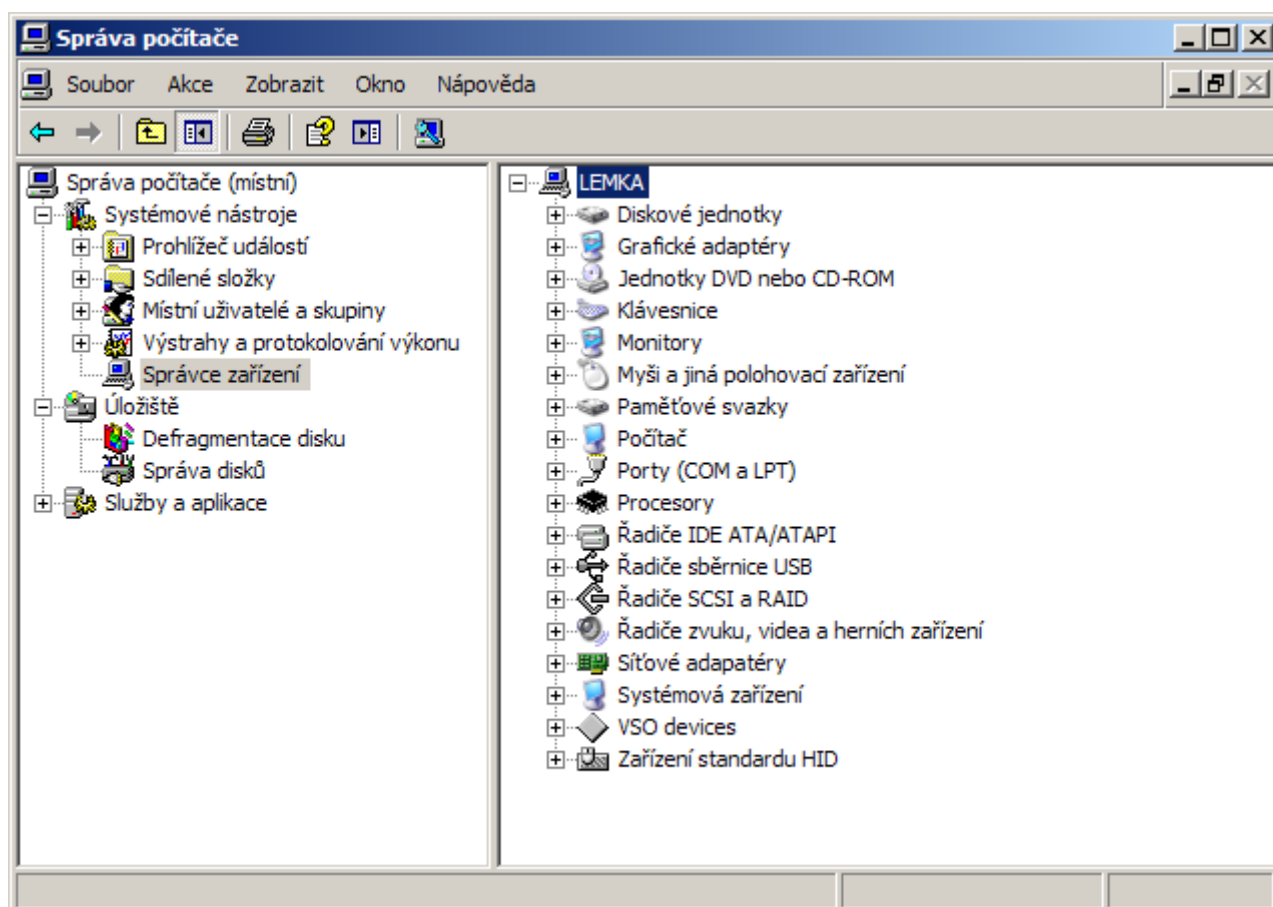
Správa počítače

Soubor Akce Zobrazit Okno Nápověda

Správa počítače (místní)
Systémové nástroje
Prohlížeč událostí
Sdílené složky
Místní uživatelé a skupiny
Výstrahy a protokolování výkonu
Správce zařízení
Úložiště
Defragmentace disku
Správa disků
Služby a aplikace

LEMKA
Diskové jednotky
Grafické adaptéry
Jednotky DVD nebo CD-ROM
Klávesnice
Monitory
Myši a jiná polohovací zařízení
Paměťové svazky
Počítač
Porty (COM a LPT)
Procesory
Řadiče IDE ATA/ATAPI
Řadiče sběrnice USB
Řadiče SCSI a RAID
Řadiče zvuku, videa a herních zařízení
Síťové adaptéry
Systémová zařízení
VSO devices
Zařízení standardu HID